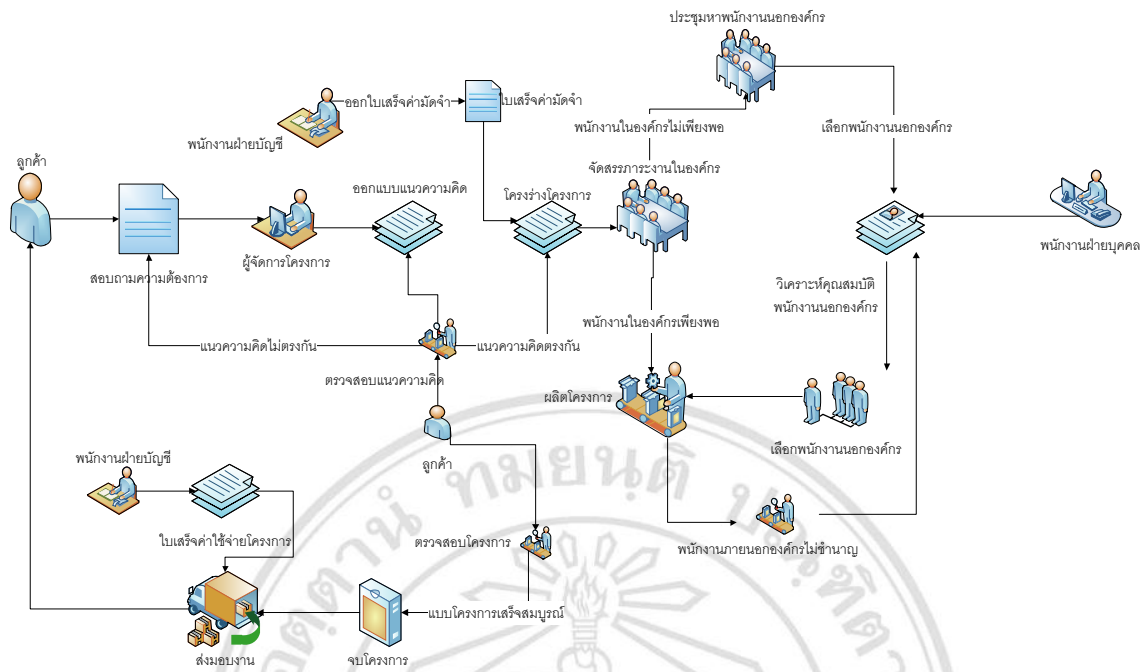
ประชุมหาพนักงานนอกองค์กร

ออกใบเสร็จค่ามัดจำ

ใบเสร็จค่ามัดจำ

พนักงานฝ่ายบัญชี

พนักงานในองค์กรไม่เพียงพอ

เลือกพนักงานนอกองค์กร

จัดสรรภาระงานในองค์กร

ลูกค้า

ออกแบบแนวความคิด

โครงร่างโครงการ

พนักงานฝ่ายบุคคล

ผู้จัดการโครงการ

สอบถามความต้องการ

วิเคราะห์คุณสมบัติ พนักงานนอกองค์กร

พนักงานในองค์กรเพียงพอ

แนวความคิดไม่ตรงกัน

แนวความคิดตรงกัน

ตรวจสอบแนวความคิด

ผลิตโครงการ

เลือกพนักงานนอกองค์กร

ลูกค้า

พนักงานฝ่ายบัญชี

ใบเสร็จค่าใช้จ่ายโครงการ

ตรวจสอบโครงการ

พนักงานภายนอกองค์กรไม่ชำนาญ

แบบโครงการเสร็จสมบูรณ์

ส่งมอบงาน

จบโครงการ